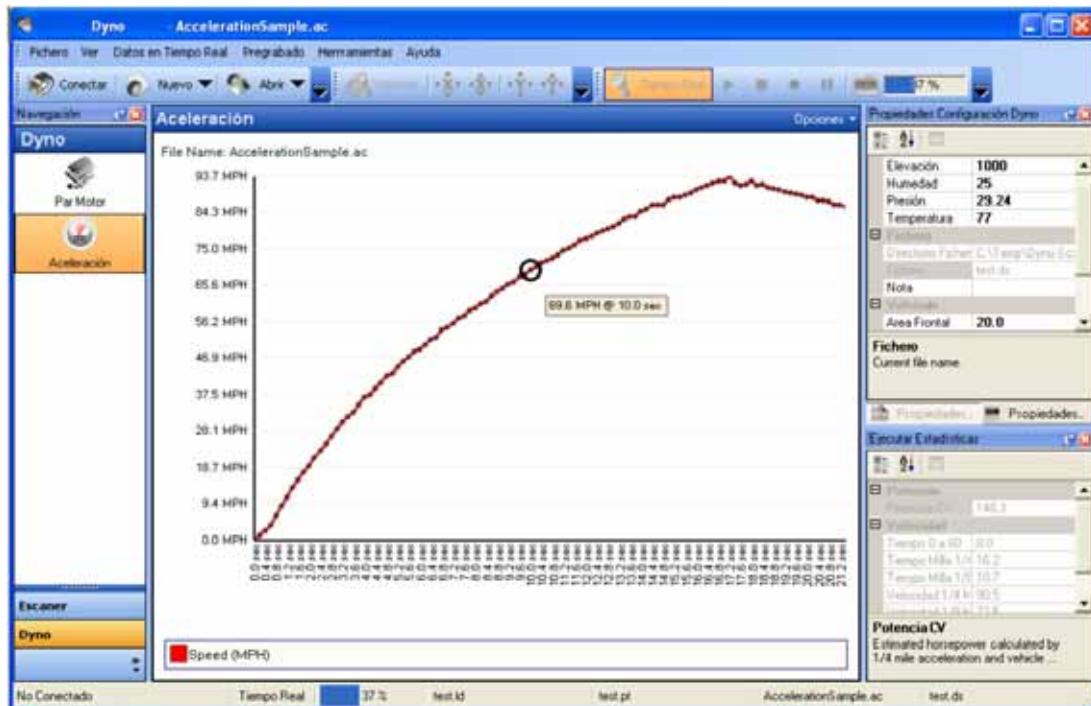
Dyno - AccelerationSample.ac

Fichero Ver Datos en Tiempo Real Pregrabado Herramientas Ayuda

Conectar Nuevo Abrir Tiempo Real 37 %

Navegación

Dyno

Par Motor

Aceleración

Aceleración Opciones

File Name: AccelerationSample.ac

93.7 MPH
84.3 MPH
75.0 MPH
65.6 MPH
56.2 MPH
46.9 MPH
37.5 MPH
28.1 MPH
18.7 MPH
9.4 MPH
0.0 MPH

69.6 MPH @ 10.0 sec

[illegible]

Speed (MPH)

Propiedades Configuración Dyno

| Elevación | 1000 |
|---|---|
| Humedad | 25 |
| Presión | 29.24 |
| Temperatura | 77 |
| Fichero | |
| Directorio Fichero | C:\Temp\Dyno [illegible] |
| Fichero | test.ds |
| Nota | |
| Vehículo | |
| Area Frontal | 20.0 |

Fichero
Current file name.

Propiedades... Propiedades...

Ejecutar Estadísticas

| Potencia | |
|---|---|
| Potencia CV | 140.3 |
| Velocidad | |
| Tiempo 0 a 60 | 8.0 |
| Tiempo Milla 1/4 | 16.2 |
| Tiempo Milla 1/8 | 10.7 |
| Velocidad 1/4 M | 90.5 |
| Velocidad 1/8 M | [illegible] |

Potencia CV
Estimated horsepower calculated by 1/4 mile acceleration and vehicle ...

Escaner

Dyno

No Conectado Tiempo Real 37 % test.ld test.pt AccelerationSample.ac test.ds